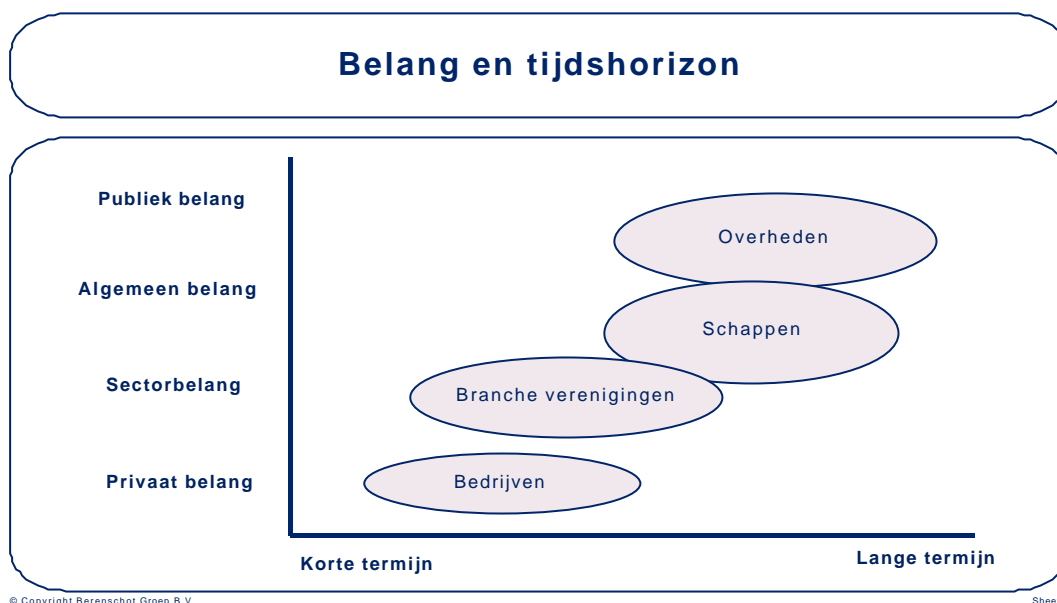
Belang en tijdshorizon

Publiek belang

Algemeen belang

Sectorbelang

Privaat belang

Overheden

Schappen

Branche verenigingen

Bedrijven

Korte termijn

Lange termijn

© Copyright Berenschot Groep B.V.

Shee